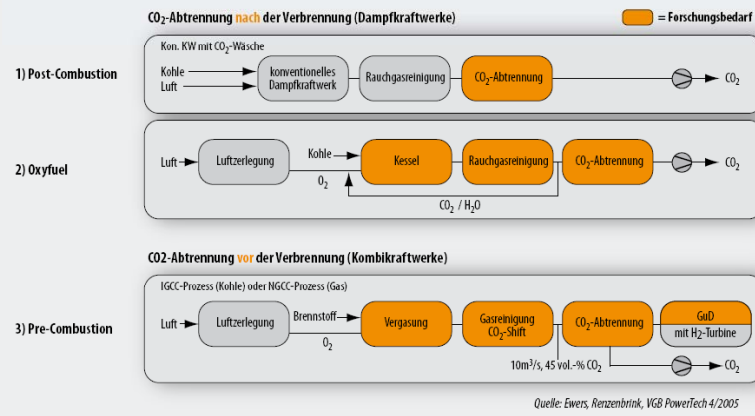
$CO_2$-Abtrennung nach der Verbrennung (Dampfkraftwerke)

= Forschungsbedarf

Kon. KW mit $CO_2$-Wäsche

1) Post-Combustion

Kohle

Luft

konventionelles Dampfkraftwerk

Rauchgasreinigung

$CO_2$-Abtrennung

$CO_2$

2) Oxyfuel

Luft

Luftzerlegung

Kohle

$O_2$

Kessel

Rauchgasreinigung

$CO_2$-Abtrennung

$CO_2$

$CO_2$ / $H_2O$

CO2-Abtrennung vor der Verbrennung (Kombikraftwerke)

IGCC-Prozess (Kohle) oder NGCC-Prozess (Gas)

3) Pre-Combustion

Luft

Luftzerlegung

Brennstoff

$O_2$

Vergasung

Gasreinigung $CO_2$-Shift

$CO_2$-Abtrennung

GuD mit $H_2$-Turbine

10m$^3$/s, 45 vol.-% $CO_2$

$CO_2$

Quelle: Ewers, Renzenbrink, VGB PowerTech 4/2005